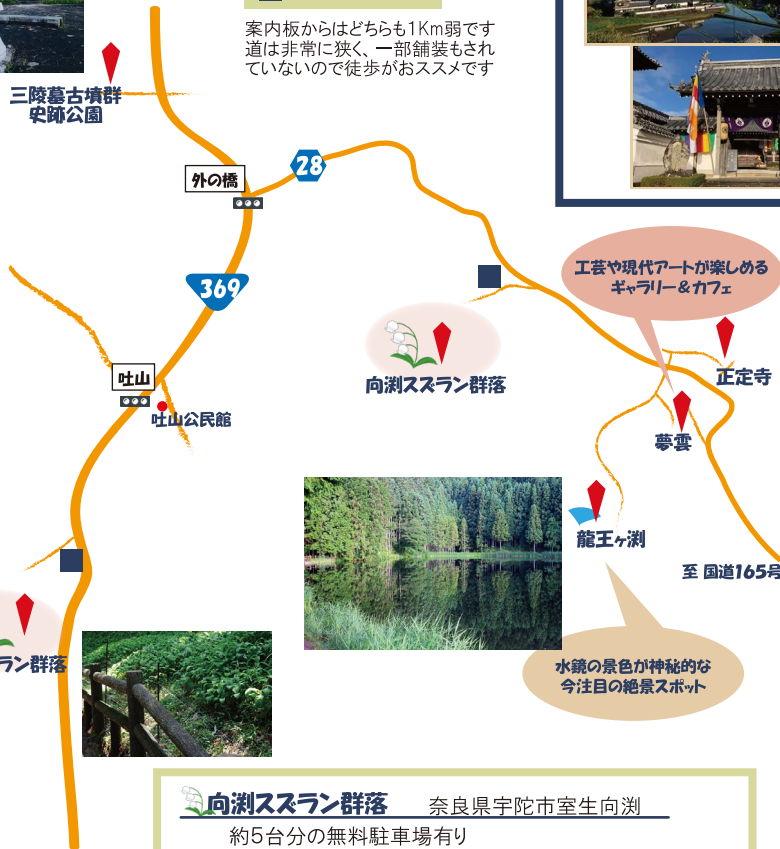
案内板からはどちらも1Km弱です
道は非常に狭く、一部舗装もされていないので徒歩がおススメです

三陵墓古墳群
史跡公園

外の橋

28

369

工芸や現代アートが楽しめる
ギャラリー＆カフェ

向渕スズラン群落

正定寺

吐山

吐山公民館

夢雲

龍王ヶ渕

至 国道165号

ラン群落

水鏡の景色が神秘的な
今注目の絶景スポット

向渕スズラン群落　奈良県宇陀市室生向渕
約5台分の無料駐車場有り